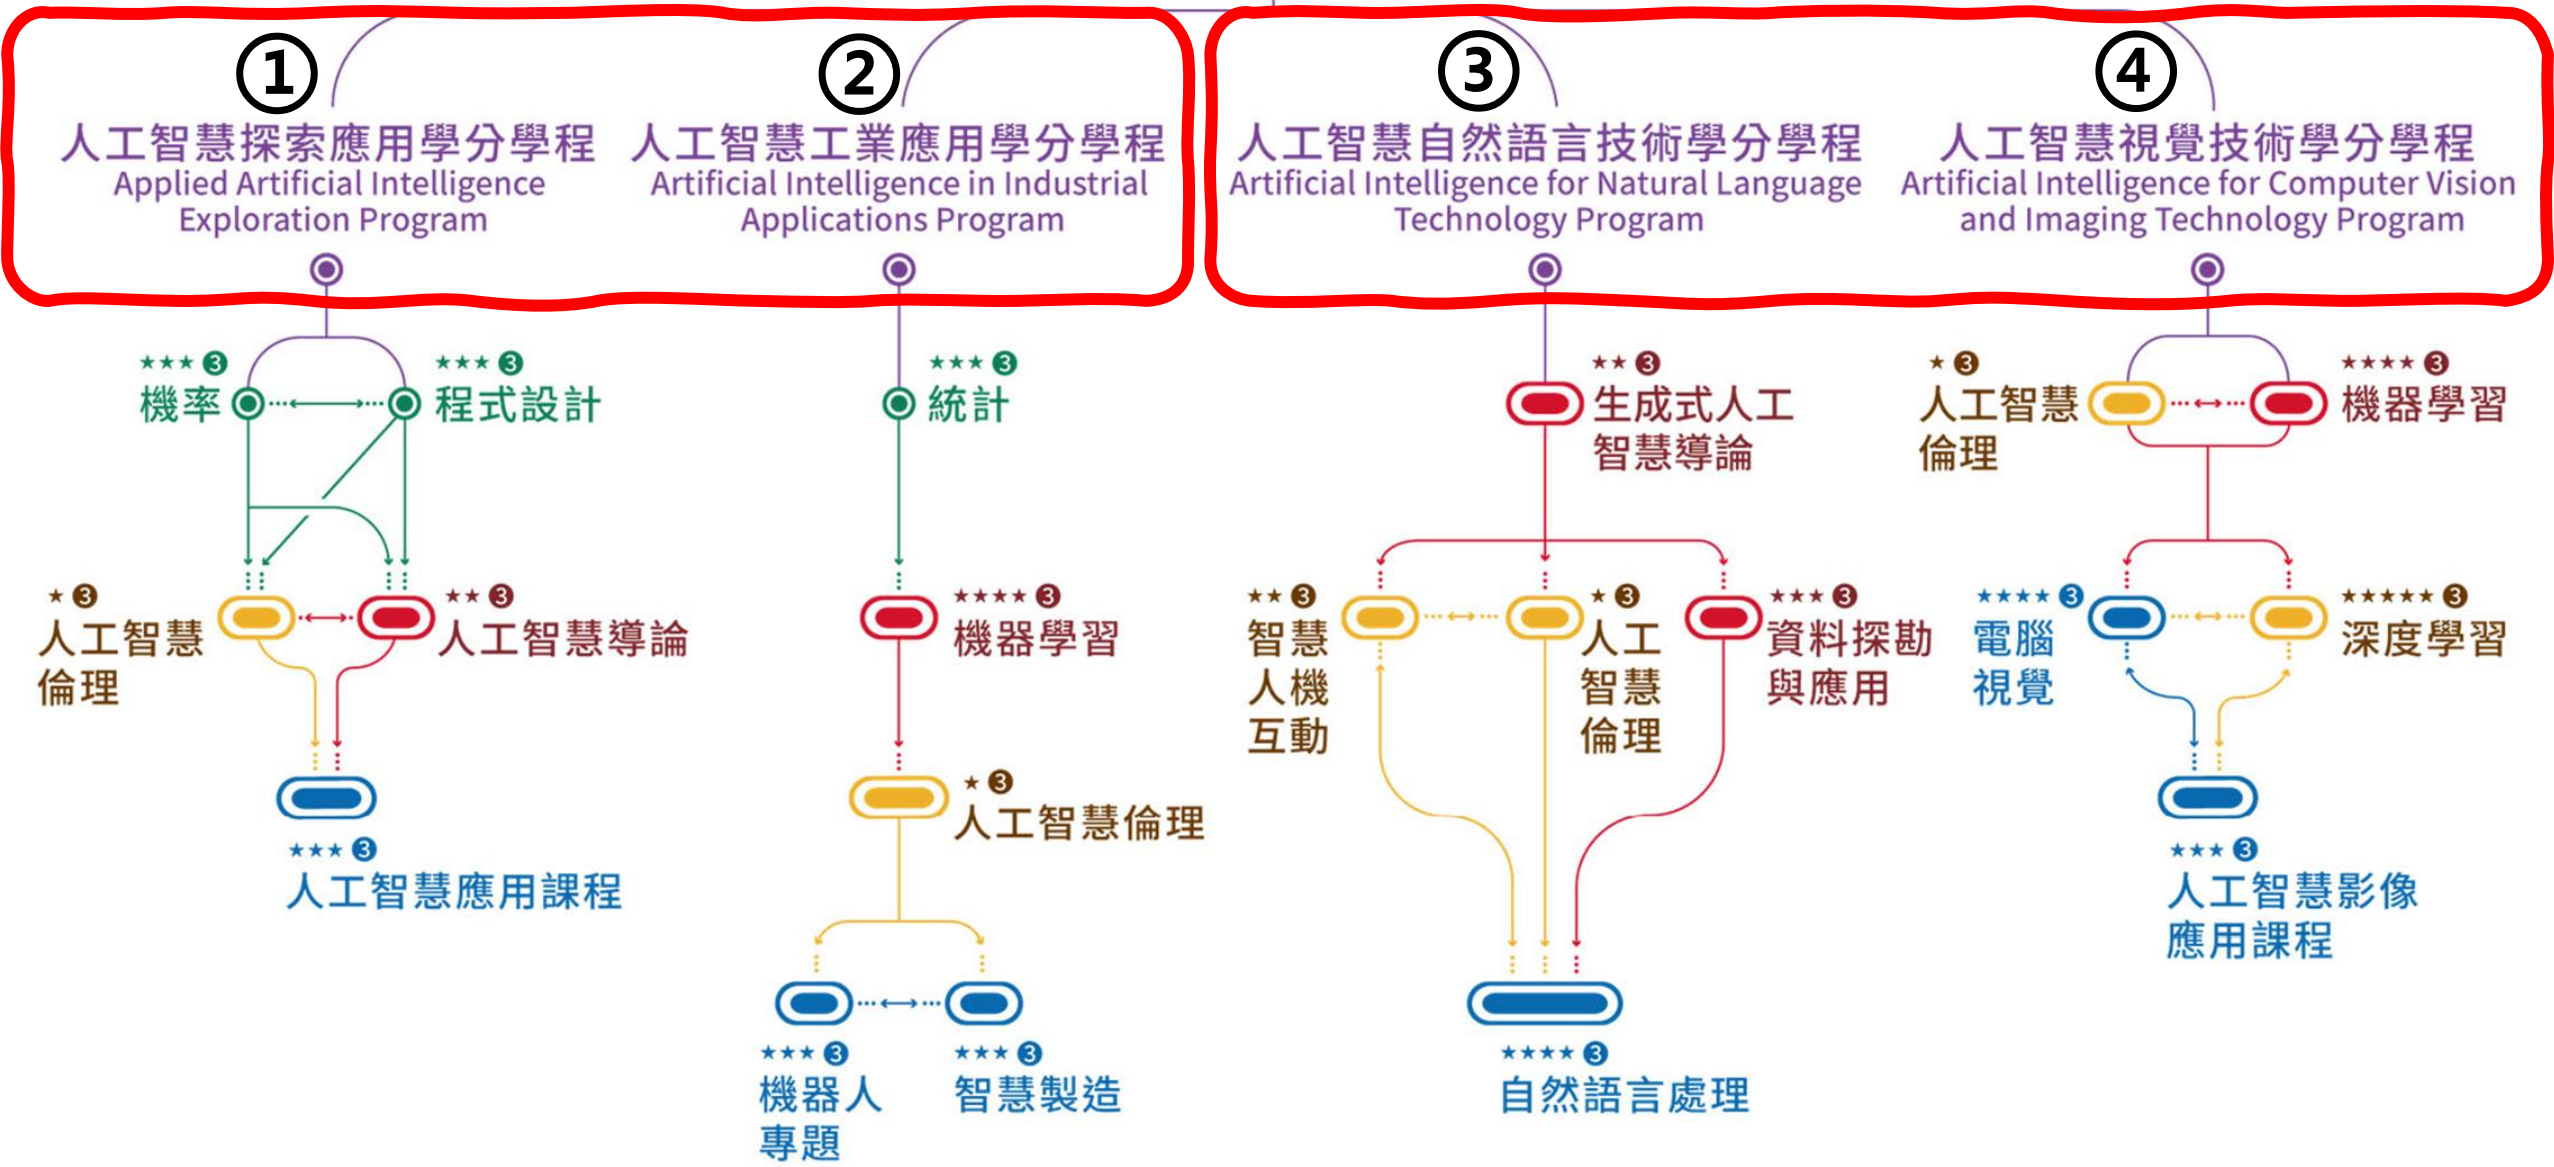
①
人工智慧探索應用學分學程
Applied Artificial Intelligence Exploration Program

②
人工智慧工業應用學分學程
Artificial Intelligence in Industrial Applications Program

③
人工智慧自然語言技術學分學程
Artificial Intelligence for Natural Language Technology Program

④
人工智慧視覺技術學分學程
Artificial Intelligence for Computer Vision and Imaging Technology Program

★★★ 3
機率

★★★ 3
程式設計

★ 3
人工智慧倫理

★★ 3
人工智慧導論

★★★ 3
人工智慧應用課程

★★★ 3
統計

★★★★ 3
機器學習

★ 3
人工智慧倫理

★★★ 3
機器人專題

★★★ 3
智慧製造

★★ 3
生成式人工智慧導論

★★ 3
智慧人機互動

★ 3
人工智慧倫理

★★★ 3
資料探勘與應用

★★★★ 3
自然語言處理

★ 3
人工智慧倫理

★★★★ 3
機器學習

★★★★ 3
電腦視覺

★★★★★ 3
深度學習

★★★ 3
人工智慧影像應用課程